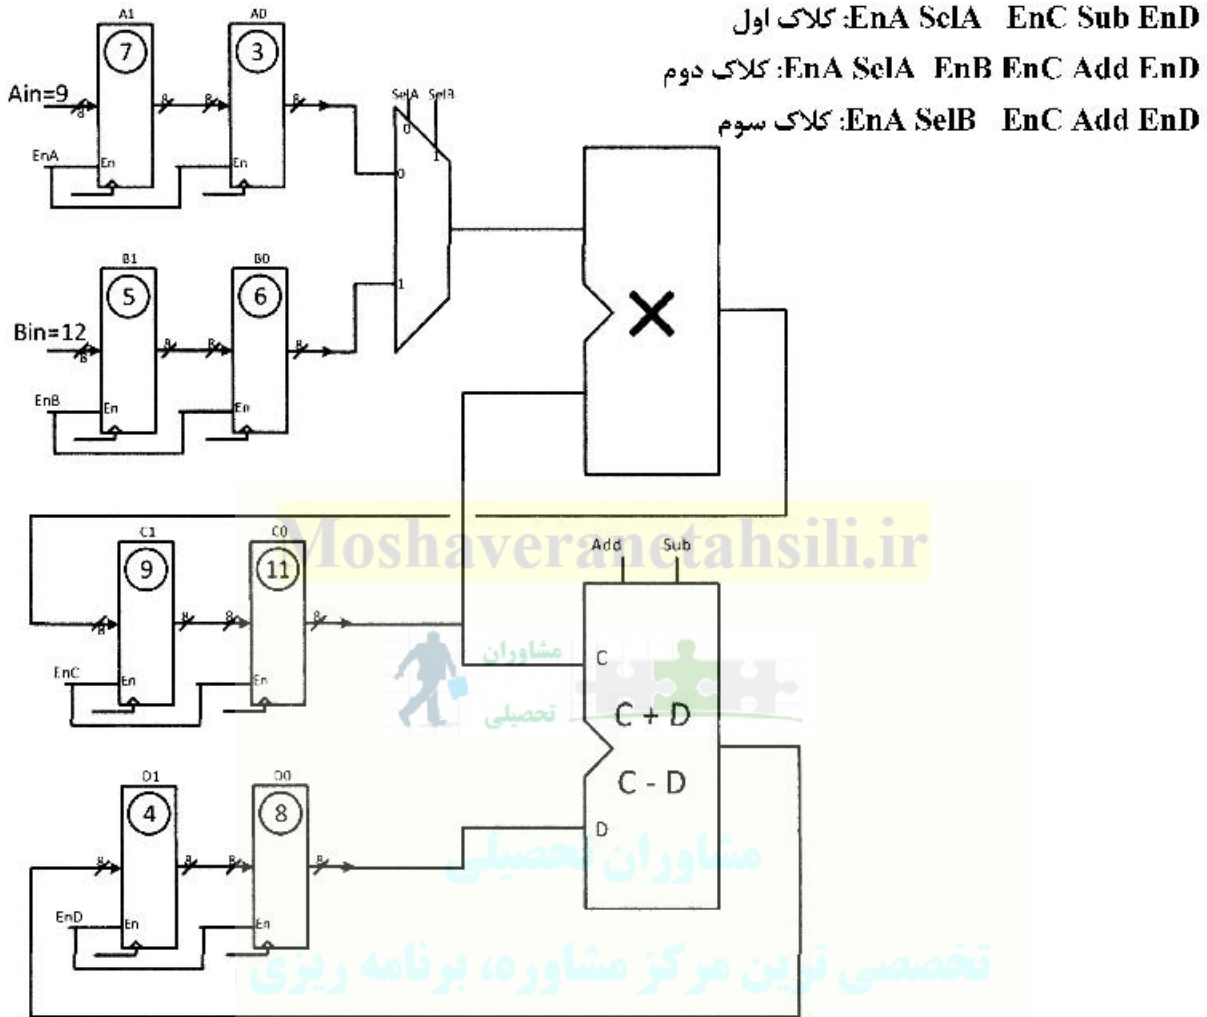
کلاک اول: EnA SelA EnC Sub EnD
کلاک دوم: EnA SelA EnB EnC Add EnD
کلاک سوم: EnA SelB EnC Add EnD

A1
7
A0
3
Ain=9
8
8
8
8
EnA
En
En
SelA
SelB
0
1
0
1
B1
5
B0
6
Bin=12
8
8
8
8
EnB
En
En
×
Moshaverantahsili.ir
C1
9
C0
11
8
8
8
8
EnC
En
En
Add
Sub
C
C + D
C - D
D
مشاوران
تحصیلی
D1
4
D0
8
8
8
8
8
EnD
En
En
مشاوران تحصیلی
تخصصی ترین مرکز مشاوره، برنامه ریزی